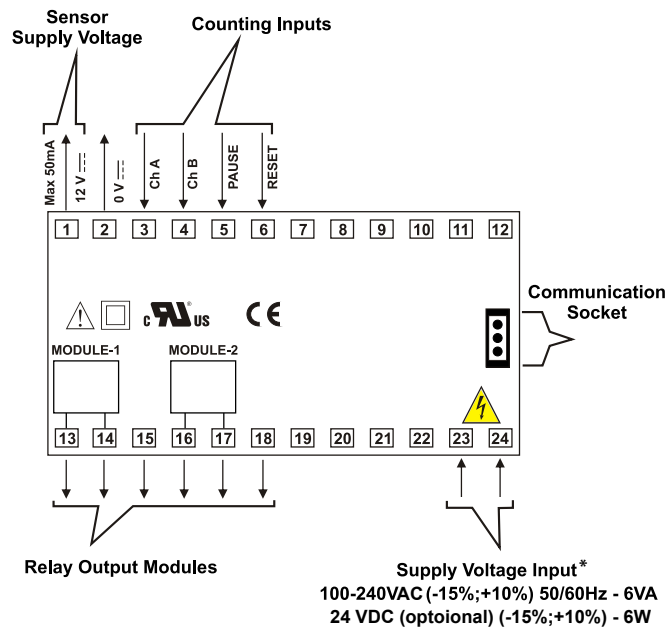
Sensor Supply Voltage

Counting Inputs

Max 50mA

12 V ⎓

0 V ⎓

Ch A

Ch B

PAUSE

RESET

1 2 3 4 5 6 7 8 9 10 11 12

c UL us CE

Communication Socket

MODULE-1

MODULE-2

13 14 15 16 17 18 19 20 21 22 23 24

Relay Output Modules

Supply Voltage Input*
100-240VAC (-15%;+10%) 50/60Hz - 6VA
24 VDC (optoional) (-15%;+10%) - 6W